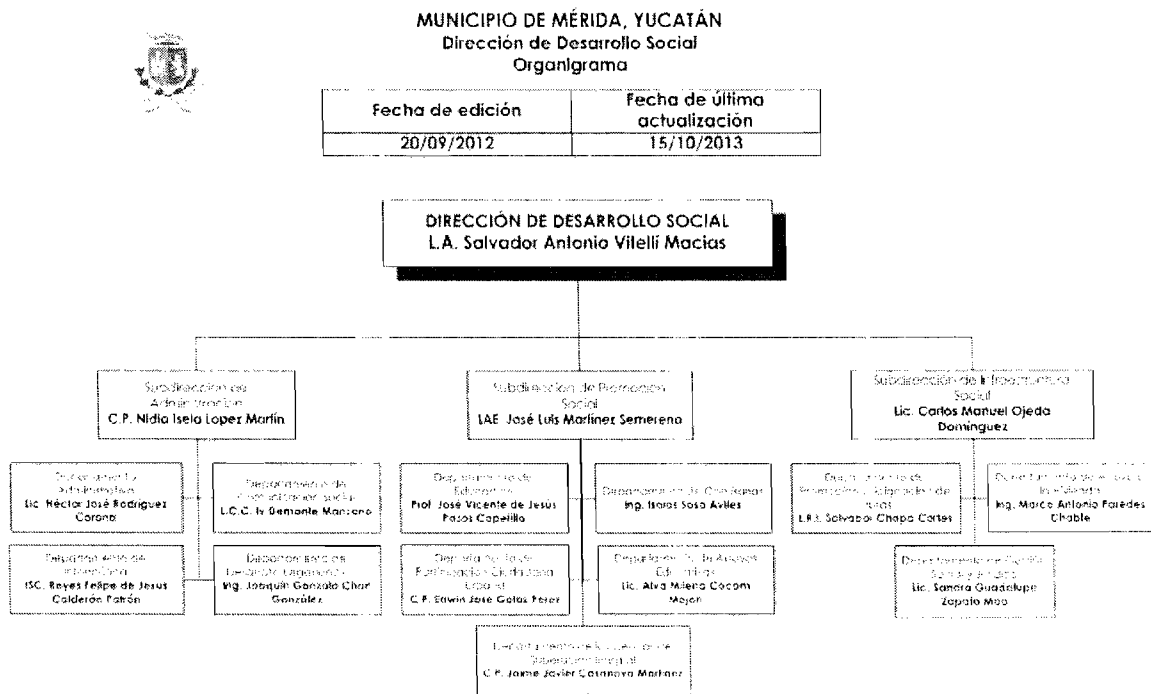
MUNICIPIO DE MÉRIDA, YUCATÁN
Dirección de Desarrollo Social
Organigrama

| Fecha de edición | Fecha de última actualización |
|---|---|
| 20/09/2012 | 15/10/2013 |

DIRECCIÓN DE DESARROLLO SOCIAL
L.A. Salvador Antonio Vitelli Macías

Subdirección de Administración
C.P. Nidia Isela Lopez Martín

Subdirección de Promoción Social
LAE José Luis Martínez Semerena

Subdirección de Infraestructura Social
Lic. Carlos Manuel Ojeda Domínguez

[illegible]
Lic. Héctor José Rodríguez Corona

Departamento de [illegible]
L.C.C. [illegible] Demante Manzano

Departamento de Educación
Prof. José Vicente de Jesús Pasos Capetillo

Departamento de Colonias
Ing. Isaías Sosa Aviles

Departamento de Promoción y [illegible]
L.R.I. Salvador Chapa Cortes

Departamento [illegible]
Ing. Marco Antonio Paredes Chable

Departamento de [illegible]
ISC. Reyes Felipe de Jesús Calderón Patrón

Departamento de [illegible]
Ing. Joaquín Gonzalo Char González

Departamento de Participación Ciudadana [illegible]
C.P. Edwin José Golas Perez

Departamento de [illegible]
Lic. Alva Milena Cocom Mejon

Departamento de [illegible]
Lic. Sandra Guadalupe Zapata Moo

Departamento de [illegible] Superación Integral
C.P. Jaime Javier Casanova Martínez